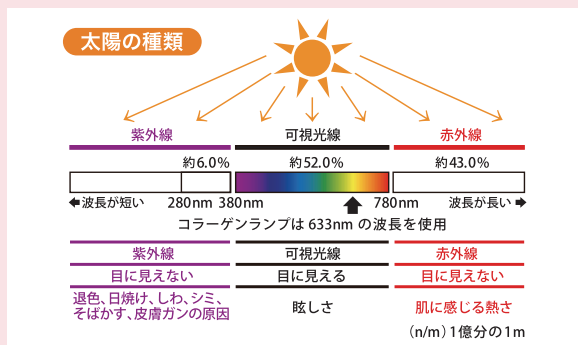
太陽の種類

紫外線
可視光線
赤外線

約6.0%
約52.0%
約43.0%

◆波長が短い　280nm　380nm　780nm　波長が長い➡

コラーゲンランプは 633nm の波長を使用

| 紫外線 | 可視光線 | 赤外線 |
|---|---|---|
| 目に見えない | 目に見える | 目に見えない |
| 退色、日焼け、しわ、シミ、そばかす、皮膚ガンの原因 | 眩しさ | 肌に感じる熱さ |

(n/m) 1億分の1m